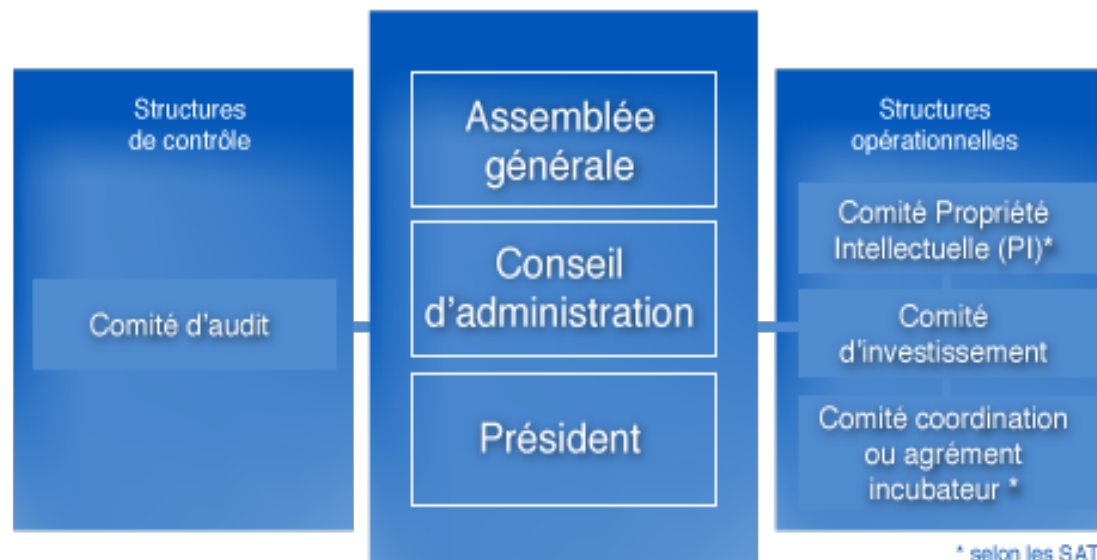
Structures de contrôle

Comité d'audit

Assemblée générale

Conseil d'administration

Président

Structures opérationnelles

Comité Propriété Intellectuelle (PI)*

Comité d'investissement

Comité coordination ou agrément incubateur *

* selon les SAT